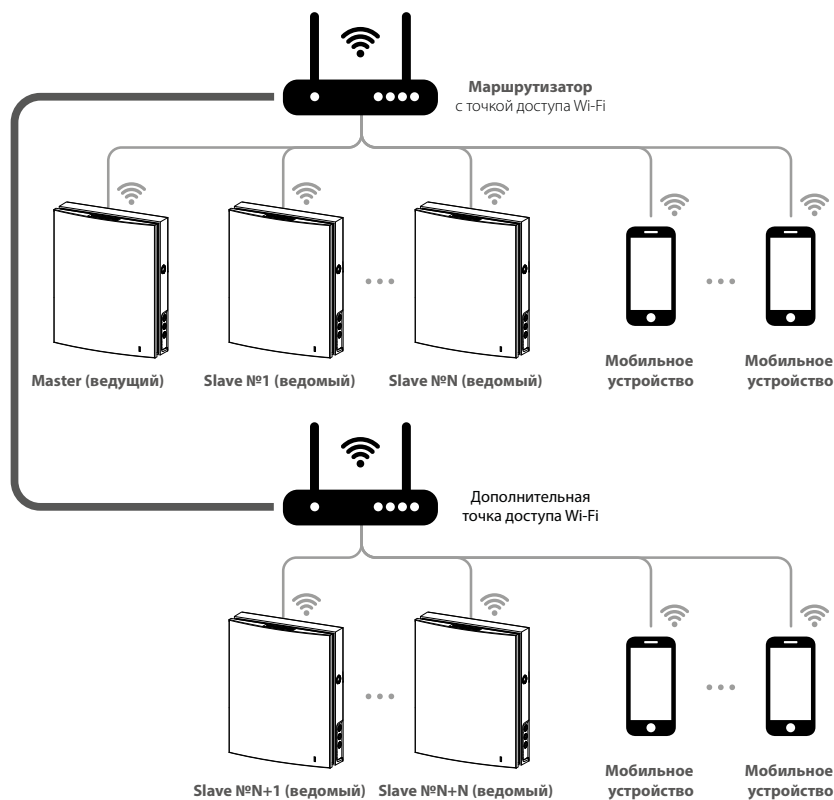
Маршрутизатор
с точкой доступа Wi-Fi

Master (ведущий)

Slave №1 (ведомый)

Slave №N (ведомый)

Мобильное устройство

Мобильное устройство

Дополнительная точка доступа Wi-Fi

Slave №N+1 (ведомый)

Slave №N+N (ведомый)

Мобильное устройство

Мобильное устройство